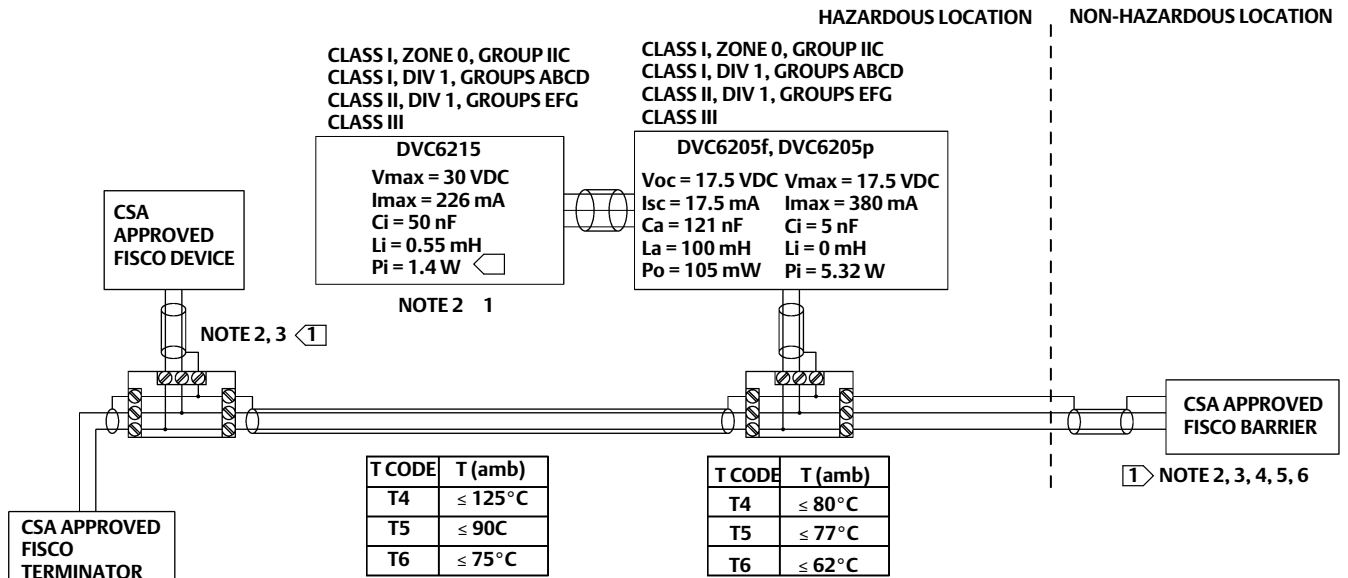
HAZARDOUS LOCATION

NON-HAZARDOUS LOCATION

CLASS I, ZONE 0, GROUP IIC
CLASS I, DIV 1, GROUPS ABCD
CLASS II, DIV 1, GROUPS EFG
CLASS III

DVC6215
Vmax = 30 VDC
Imax = 226 mA
Ci = 50 nF
Li = 0.55 mH
Pi = 1.4 W

NOTE 2 1

CLASS I, ZONE 0, GROUP IIC
CLASS I, DIV 1, GROUPS ABCD
CLASS II, DIV 1, GROUPS EFG
CLASS III

DVC6205f, DVC6205p
Voc = 17.5 VDC
Isc = 17.5 mA
Ca = 121 nF
La = 100 mH
Po = 105 mW
Vmax = 17.5 VDC
Imax = 380 mA
Ci = 5 nF
Li = 0 mH
Pi = 5.32 W

CSA APPROVED FISCO DEVICE

NOTE 2, 3 1

CSA APPROVED FISCO BARRIER

1 NOTE 2, 3, 4, 5, 6

| T CODE | T (amb) |
|---|---|
| T4 | ≤ 125°C |
| T5 | ≤ 90C |
| T6 | ≤ 75°C |

| T CODE | T (amb) |
|---|---|
| T4 | ≤ 80°C |
| T5 | ≤ 77°C |
| T6 | ≤ 62°C |

CSA APPROVED FISCO TERMINATOR